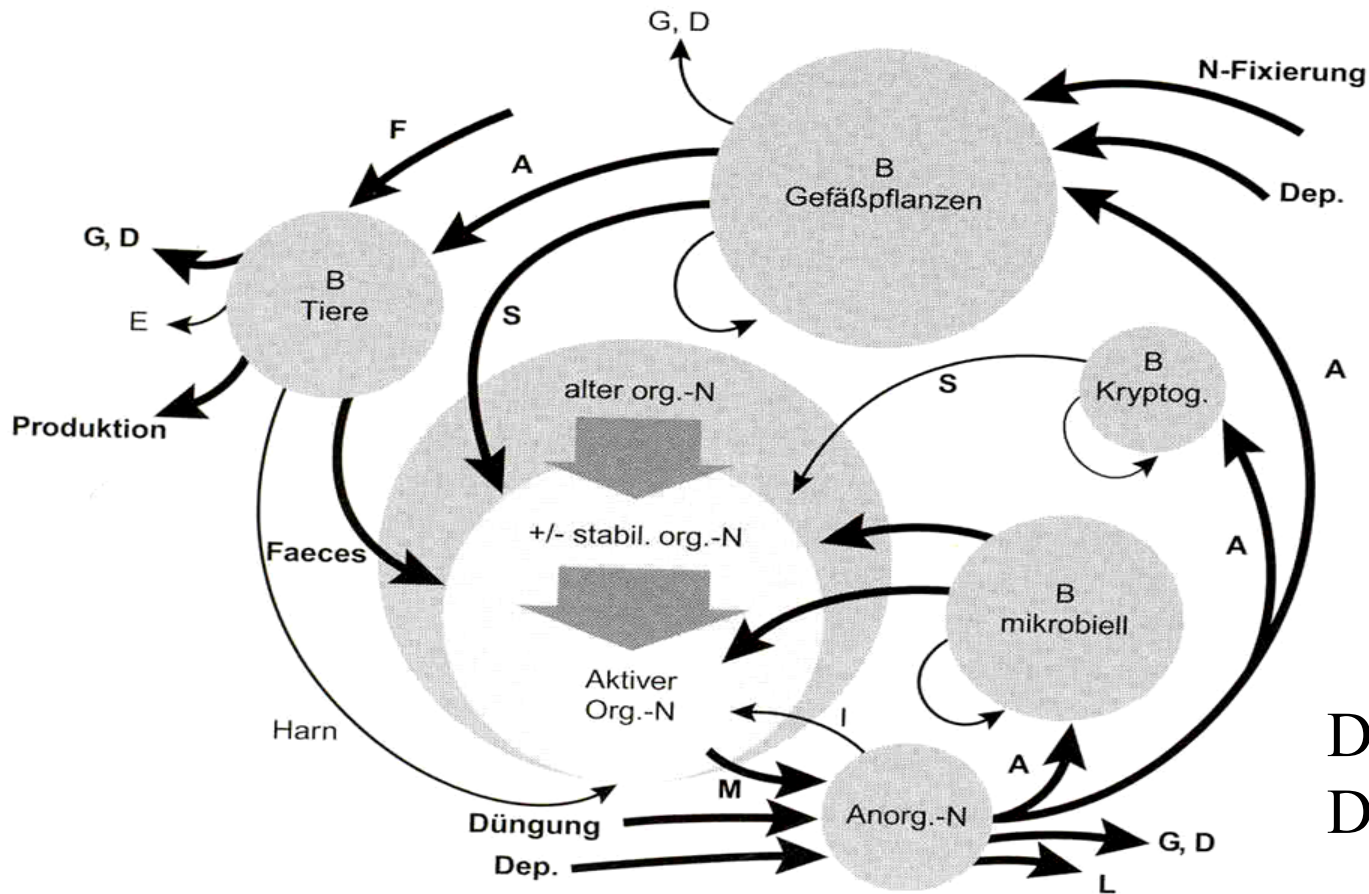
G, D

N-Fixierung

F

A

B
Gefäßpflanzen

Dep.

G, D

B
Tiere

E

S

Produktion

alter org.-N

S

B
Kryptog.

A

+/- stabil. org.-N

A

Faeces

B
mikrobiell

Aktiver
Org.-N

I

Harn

M

A

D

Düngung

Anorg.-N

D

G, D

Dep.

L